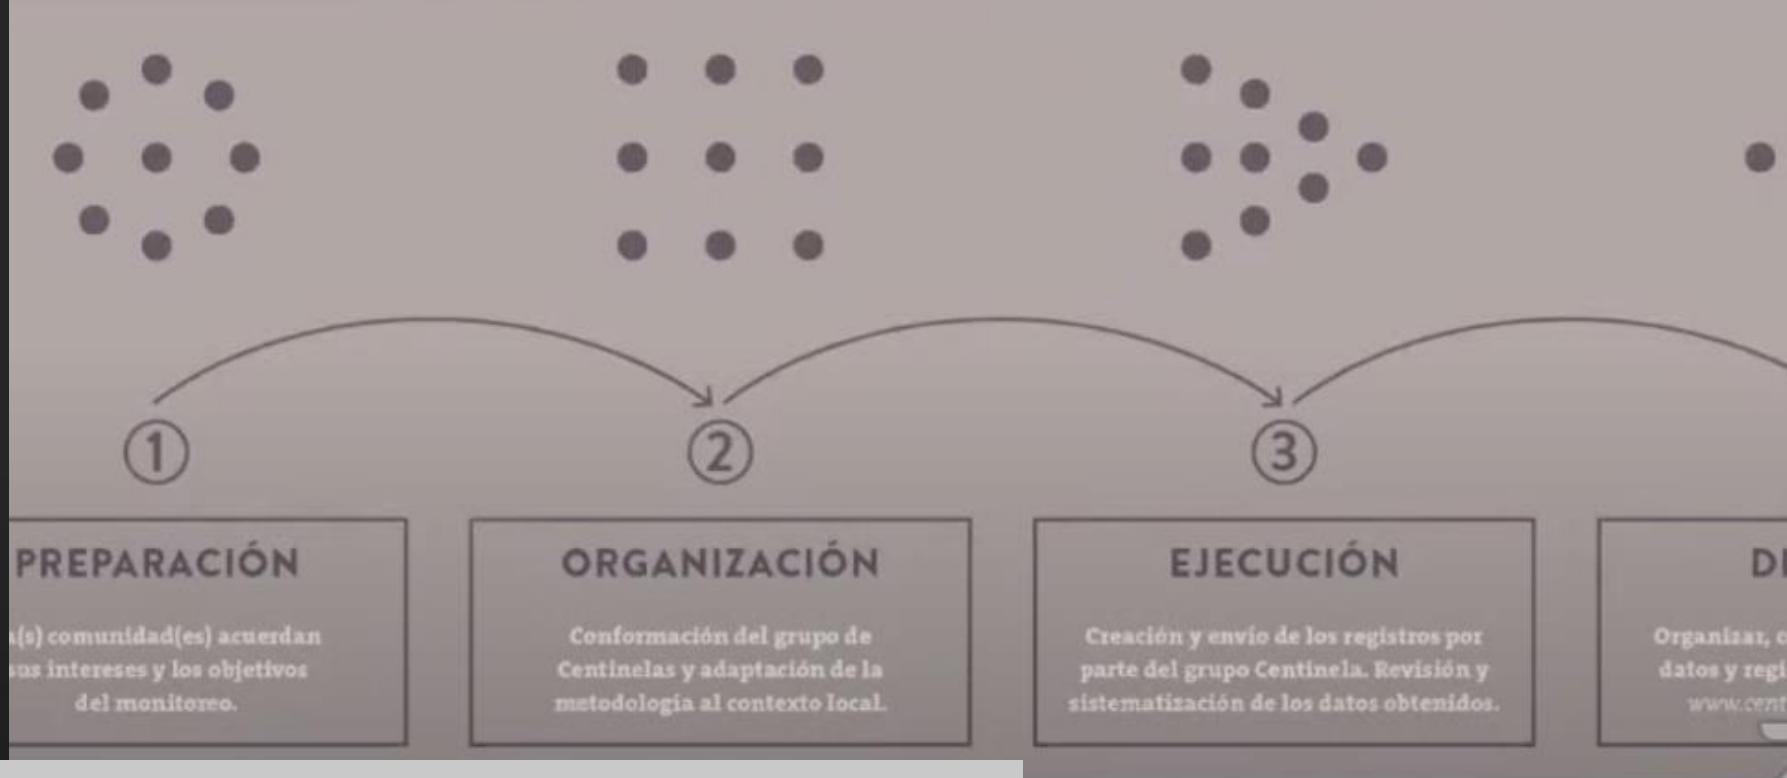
①

PREPARACIÓN

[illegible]a(s) comunidad(es) acuerdan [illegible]sus intereses y los objetivos del monitoreo.

②

ORGANIZACIÓN

Conformación del grupo de Centinelas y adaptación de la metodología al contexto local.

③

EJECUCIÓN

Creación y envío de los registros por parte del grupo Centinela. Revisión y sistematización de los datos obtenidos.

DI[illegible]

Organizar, c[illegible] datos y regi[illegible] www.cent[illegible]